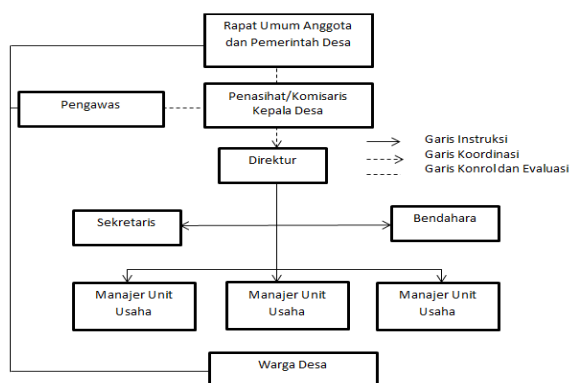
Rapat Umum Anggota dan Pemerintah Desa

Pengawas

Penasihat/Komisaris Kepala Desa

Direktur

Garis Instruksi
Garis Koordinasi
Garis Konrol dan Evaluasi

Sekretaris

Bendahara

Manajer Unit Usaha

Manajer Unit Usaha

Manajer Unit Usaha

Warga Desa